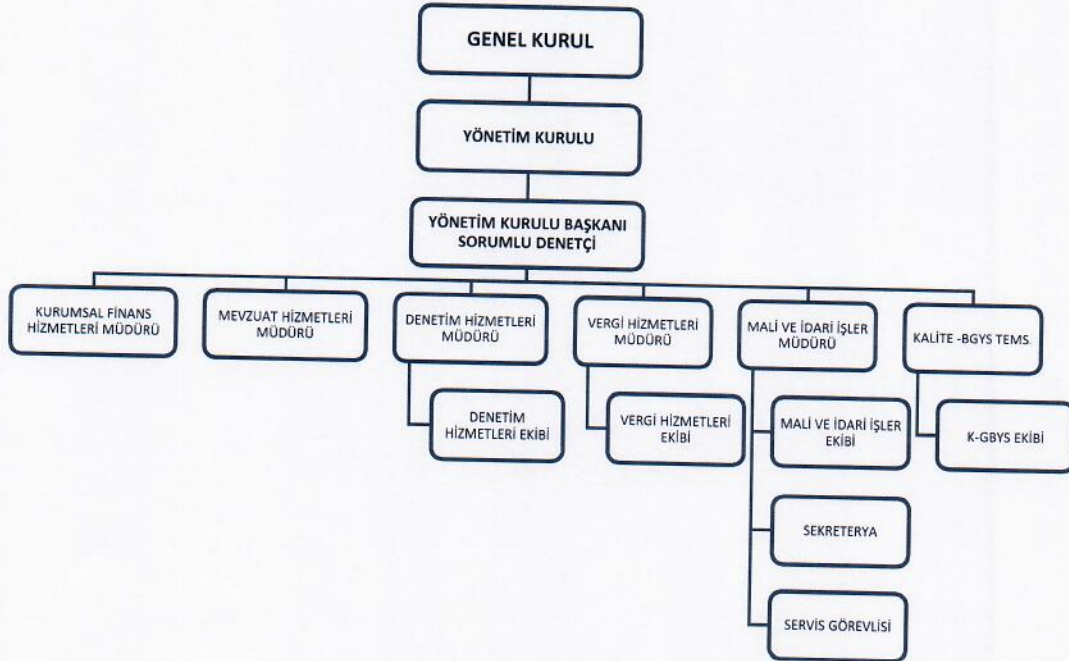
GENEL KURUL

YÖNETİM KURULU

YÖNETİM KURULU BAŞKANI
SORUMLU DENETÇİ

KURUMSAL FİNANS HİZMETLERİ MÜDÜRÜ

MEVZUAT HİZMETLERİ MÜDÜRÜ

DENETİM HİZMETLERİ MÜDÜRÜ

DENETİM HİZMETLERİ EKİBİ

VERGİ HİZMETLERİ MÜDÜRÜ

VERGİ HİZMETLERİ EKİBİ

MALİ VE İDARİ İŞLER MÜDÜRÜ

MALİ VE İDARİ İŞLER EKİBİ

SEKRETERYA

SERVİS GÖREVLİSİ

KALİTE -BGYS TEMS.

K-GBYS EKİBİ